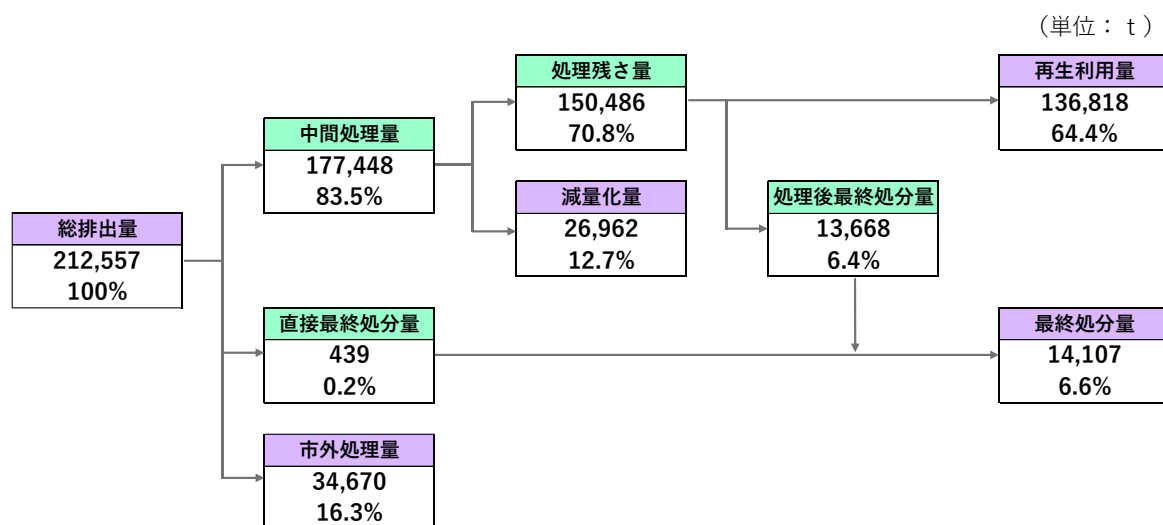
（単位：ｔ）

総排出量
212,557
100%

中間処理量
177,448
83.5%

処理残さ量
150,486
70.8%

減量化量
26,962
12.7%

再生利用量
136,818
64.4%

処理後最終処分量
13,668
6.4%

直接最終処分量
439
0.2%

最終処分量
14,107
6.6%

市外処理量
34,670
16.3%